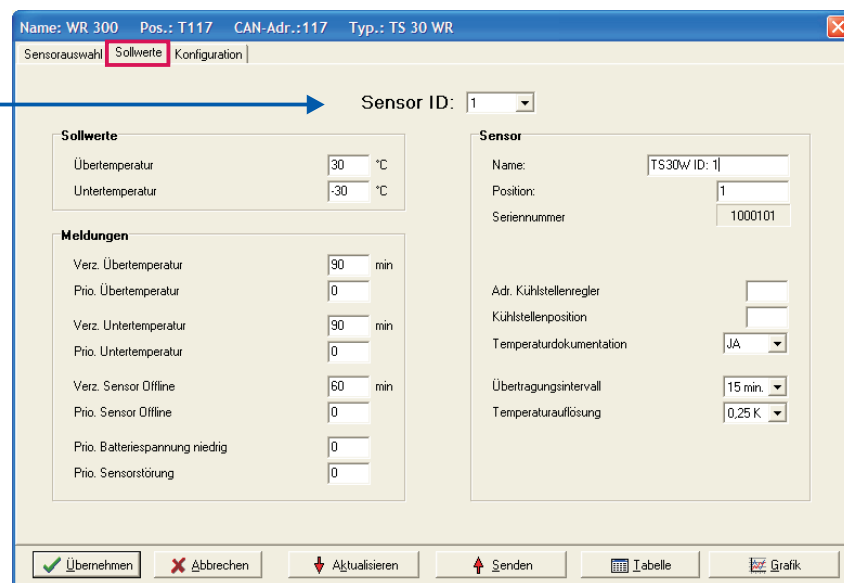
Name: WR 300 Pos.: T117 CAN-Adr.:117 Typ.: TS 30 WR

Sensorauswahl | Sollwerte | Konfiguration

Sensor ID: 1

Sollwerte

| | | |
|---|---|---|
| Übertemperatur | 30 | °C |
| Untertemperatur | -30 | °C |

Meldungen

| | | |
|---|---|---|
| Verz. Übertemperatur | 90 | min |
| Prio. Übertemperatur | 0 | |
| Verz. Untertemperatur | 90 | min |
| Prio. Untertemperatur | 0 | |
| Verz. Sensor Offline | 60 | min |
| Prio. Sensor Offline | 0 | |
| Prio. Batteriespannung niedrig | 0 | |
| Prio. Sensorstörung | 0 | |

Sensor

| | |
|---|---|
| Name: | TS30W ID: 1 |
| Position: | 1 |
| Seriennummer | 1000101 |
| Adr. Kühlstellenregler | |
| Kühlstellenposition | |
| Temperaturdokumentation | JA |
| Übertragungsintervall | 15 min. |
| Temperaturauflösung | 0,25 K |

Übernehmen | Abbrechen | Aktualisieren | Senden | Tabelle | Grafik